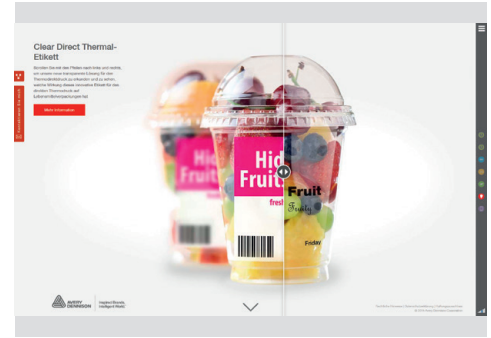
Clear Direct Thermal-Etikett

Schieben Sie mit den Pfeilen nach links und rechts, um unsere neue transparente Lösung für den Thermodirektdruck zu entdecken und zu sehen, welche Wirkung dieses innovative Etikett für das direkte Thermodruck auf Lebensmittelverpackungen hat.

Mehr Informationen

Hid Fruit

Hid Fruit fresh

Fruit Fruity Friday

AVERY DENNISON

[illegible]

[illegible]